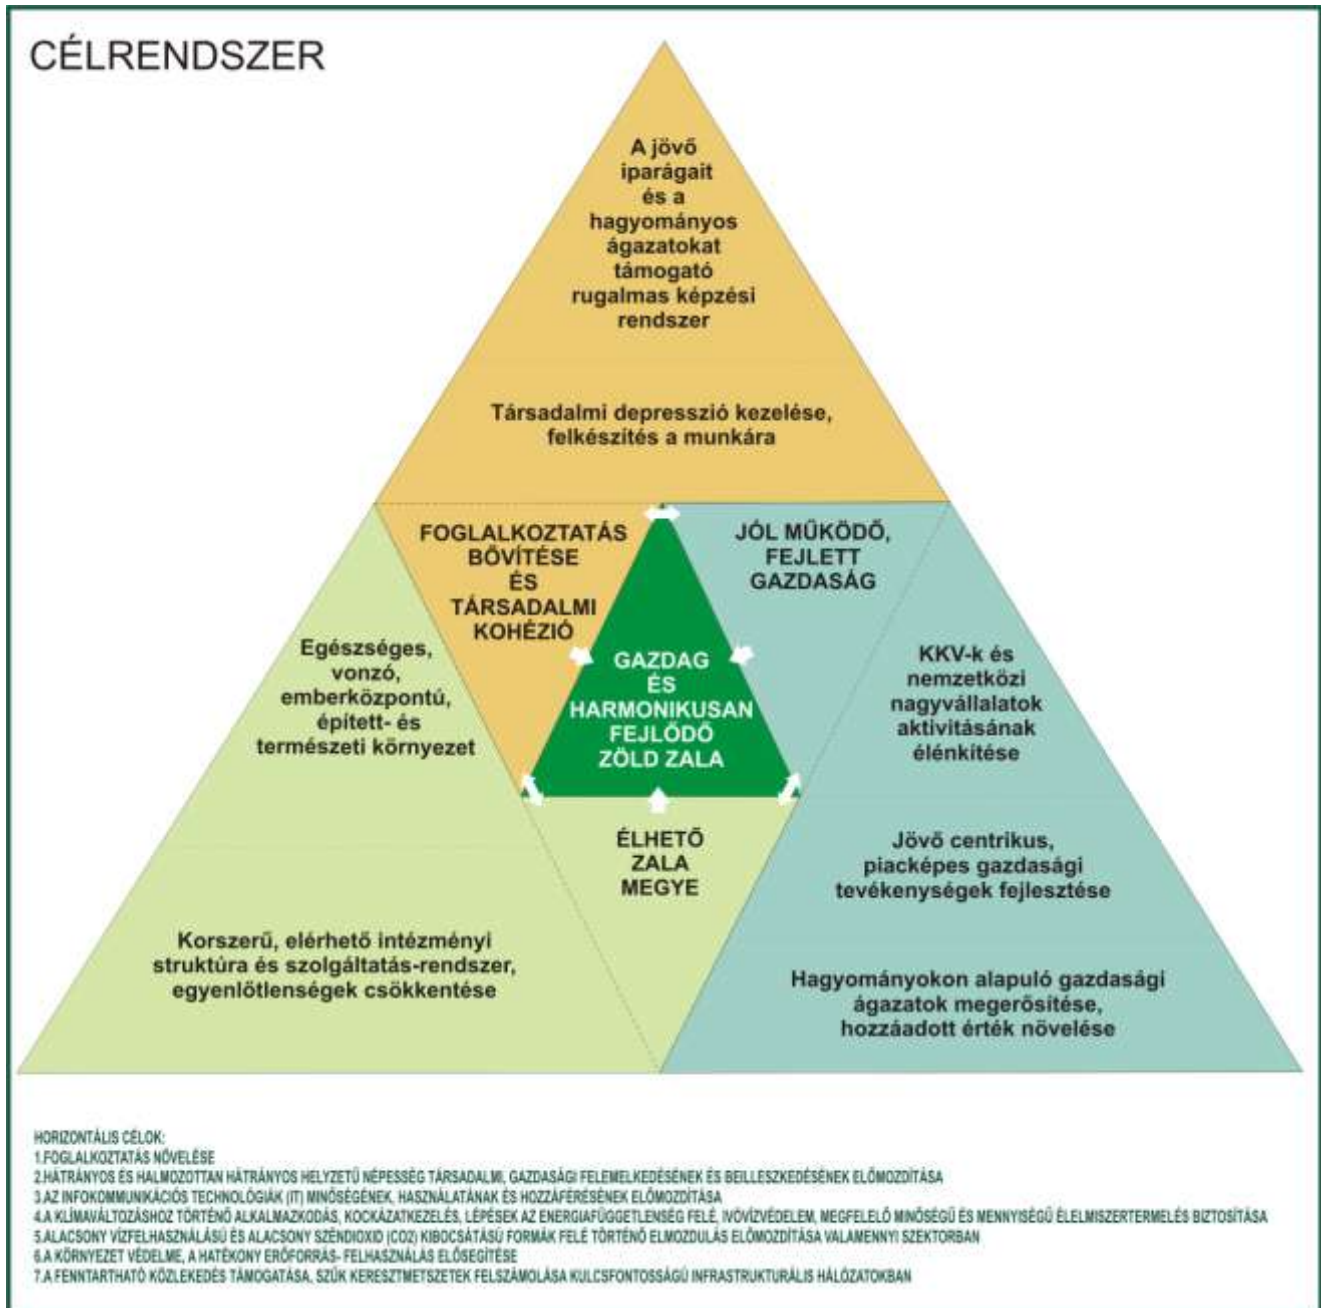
CÉLRENDSZER

A jövő iparágait és a hagyományos ágazatokat támogató rugalmas képzési rendszer

Társadalmi depresszió kezelése, felkészítés a munkára

FOGLALKOZTATÁS BŐVÍTÉSE ÉS TÁRSADALMI KOHÉZIÓ

JÓL MŰKÖDŐ, FEJLETT GAZDASÁG

Egészséges, vonzó, emberközpontú, épített- és természeti környezet

GAZDAG ÉS HARMONIKUSAN FEJLŐDŐ ZÖLD ZALA

KKV-k és nemzetközi nagyvállalatok aktivitásának élénkítése

ÉLHETŐ ZALA MEGYE

Jövő centrikus, piacképes gazdasági tevékenységek fejlesztése

Korszerű, elérhető intézményi struktúra és szolgáltatás-rendszer, egyenlőtlenségek csökkentése

Hagyományokon alapuló gazdasági ágazatok megerősítése, hozzáadott érték növelése

HORIZONTÁLIS CÉLOK:
1.FOGLALKOZTATÁS NÖVELÉSE
2.HÁTRÁNYOS ÉS HALMOZOTTAN HÁTRÁNYOS HELYZETŰ NÉPESSÉG TÁRSADALMI, GAZDASÁGI FELEMELKEDÉSÉNEK ÉS BEILLESZKEDÉSÉNEK ELŐMOZDÍTÁSA
3.AZ INFOKOMMUNIKÁCIÓS TECHNOLÓGIÁK (IT) MINŐSÉGÉNEK, HASZNÁLATÁNAK ÉS HOZZÁFÉRÉSÉNEK ELŐMOZDÍTÁSA
4.A KLÍMAVÁLTOZÁSHOZ TÖRTÉNŐ ALKALMAZKODÁS, KOCKÁZATKEZELÉS, LÉPÉSEK AZ ENERGIAFÜGGETLENSÉG FELÉ, IVÓVÍZVÉDELEM, MEGFELELŐ MINŐSÉGŰ ÉS MENNYISÉGŰ ÉLELMISZERTERMELÉS BIZTOSÍTÁSA
5.ALACSONY VÍZFELHASZNÁLÁSÚ ÉS ALACSONY SZÉNDIOXID (CO2) KIBOCSÁTÁSÚ FORMÁK FELÉ TÖRTÉNŐ ELMOZDULÁS ELŐMOZDÍTÁSA VALAMENNYI SZEKTORBAN
6.A KÖRNYEZET VÉDELME, A HATÉKONY ERŐFORRÁS- FELHASZNÁLÁS ELŐSEGÍTÉSE
7.A FENNTARTHATÓ KÖZLEKEDÉS TÁMOGATÁSA, SZŰK KERESZTMETSZETEK FELSZÁMOLÁSA KULCSFONTOSSÁGÚ INFRASTRUKTURÁLIS HÁLÓZATOKBAN